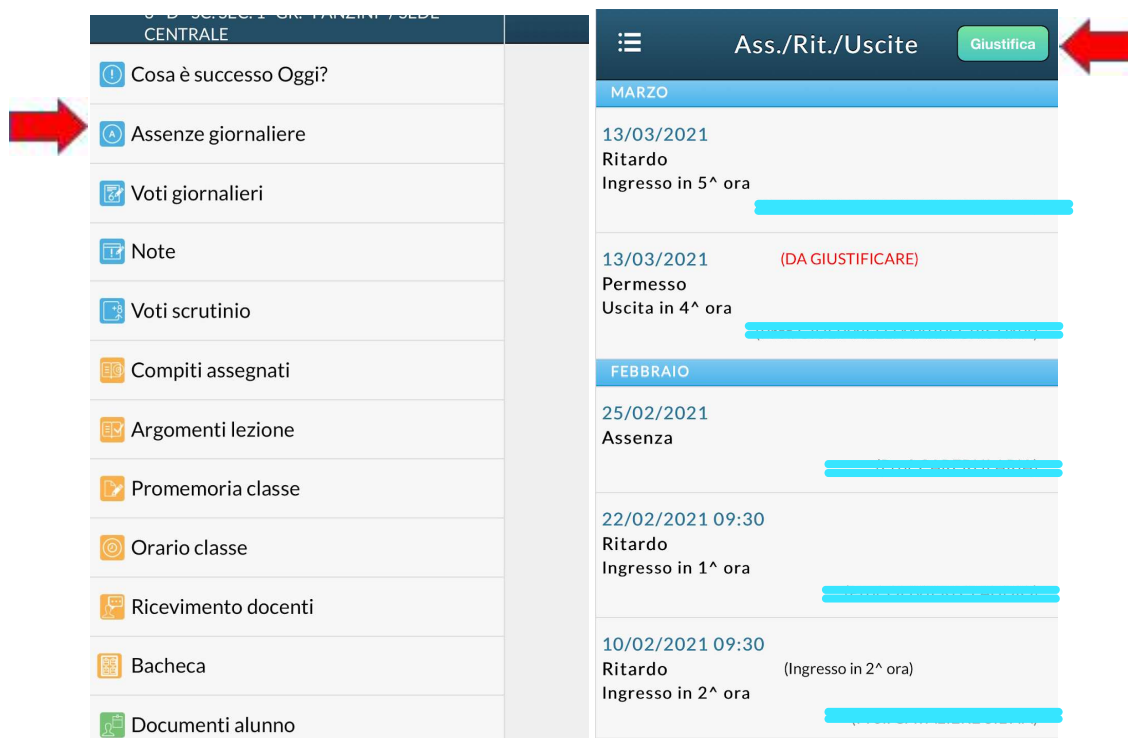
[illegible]
CENTRALE

Cosa è successo Oggi?

Assenze giornaliere

Voti giornalieri

Note

Voti scrutinio

Compiti assegnati

Argomenti lezione

Promemoria classe

Orario classe

Ricevimento docenti

Bacheca

Documenti alunno

Ass./Rit./Uscite

Giustifica

MARZO

13/03/2021
Ritardo
Ingresso in 5^ ora

13/03/2021 (DA GIUSTIFICARE)
Permesso
Uscita in 4^ ora

FEBBRAIO

25/02/2021
Assenza

22/02/2021 09:30
Ritardo
Ingresso in 1^ ora

10/02/2021 09:30
Ritardo (Ingresso in 2^ ora)
Ingresso in 2^ ora